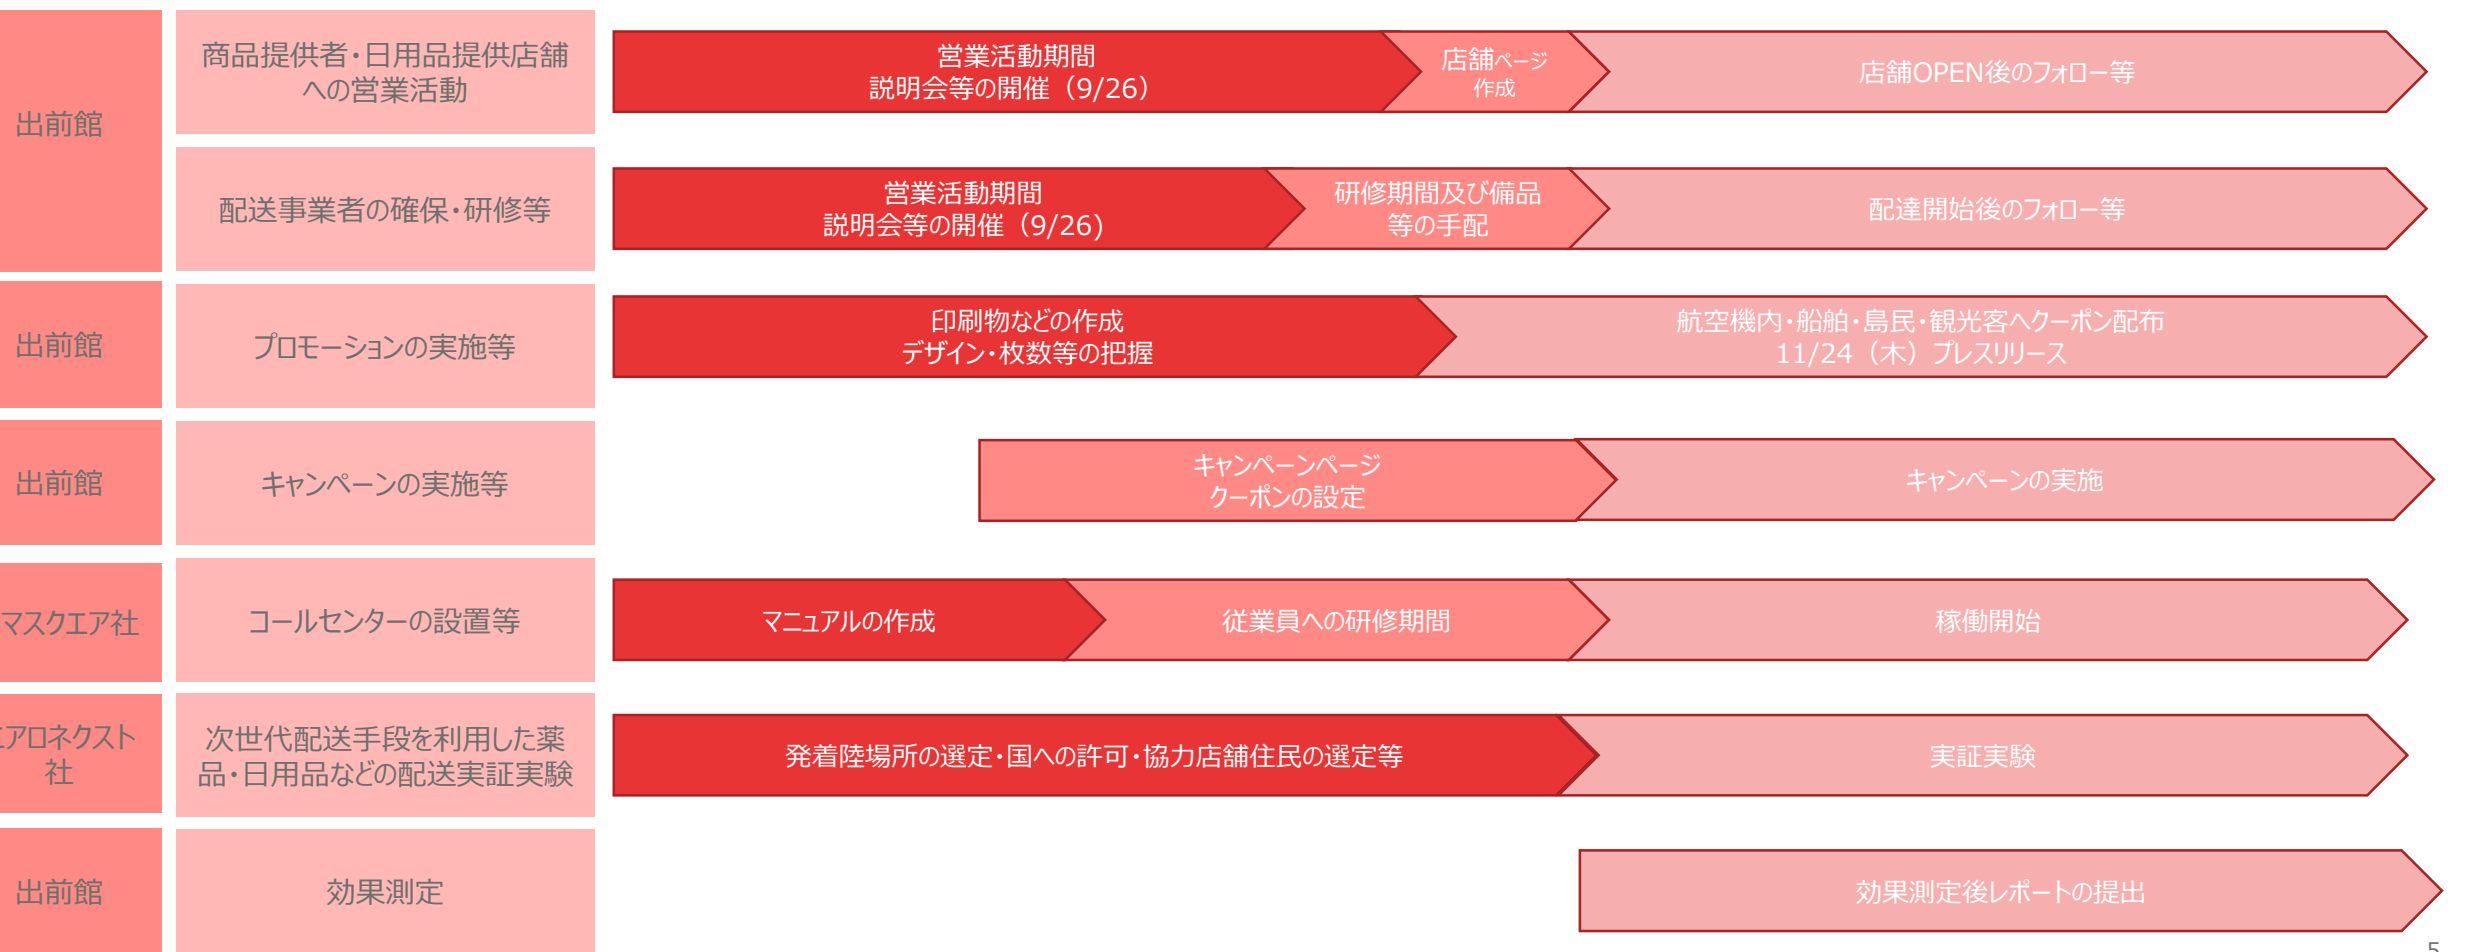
出前館

商品提供者・日用品提供店舗への営業活動

営業活動期間
説明会等の開催（9/26）

店舗ページ作成

店舗OPEN後のフォロー等

配送事業者の確保・研修等

営業活動期間
説明会等の開催（9/26）

研修期間及び備品等の手配

配達開始後のフォロー等

出前館

プロモーションの実施等

印刷物などの作成
デザイン・枚数等の把握

航空機内・船舶・島民・観光客へクーポン配布
11/24（木）プレスリリース

出前館

キャンペーンの実施等

キャンペーンページ
クーポンの設定

キャンペーンの実施

マスクエア社

コールセンターの設置等

マニュアルの作成

従業員への研修期間

稼働開始

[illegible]アロネクスト社

次世代配送手段を利用した薬品・日用品などの配送実証実験

発着陸場所の選定・国への許可・協力店舗住民の選定等

実証実験

出前館

効果測定

効果測定後レポートの提出

5